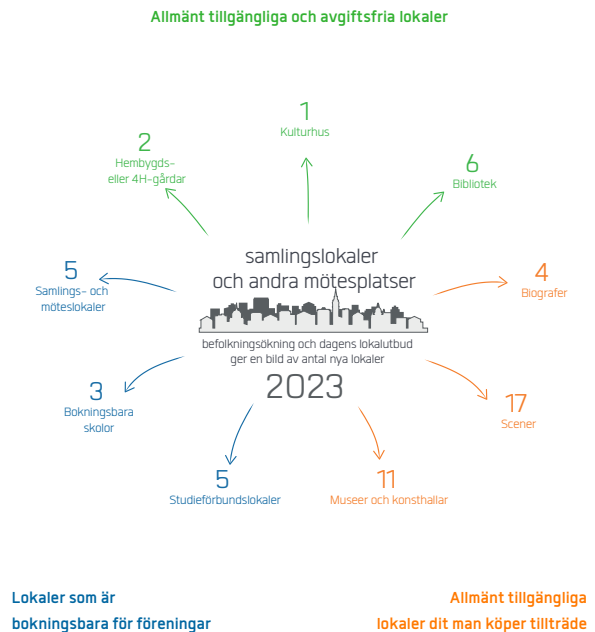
Allmänt tillgängliga och avgiftsfria lokaler

1
Kulturhus

2
Hembygds- eller 4H-gårdar

6
Bibliotek

samlingslokaler och andra mötesplatser

5
Samlings- och möteslokaler

4
Biografer

befolkningsökning och dagens lokalutbud ger en bild av antal nya lokaler

2023

3
Bokningsbara skolor

17
Scener

5
Studieförbundslokaler

11
Museer och konsthallar

Lokaler som är bokningsbara för föreningar

Allmänt tillgängliga lokaler dit man köper tillträde